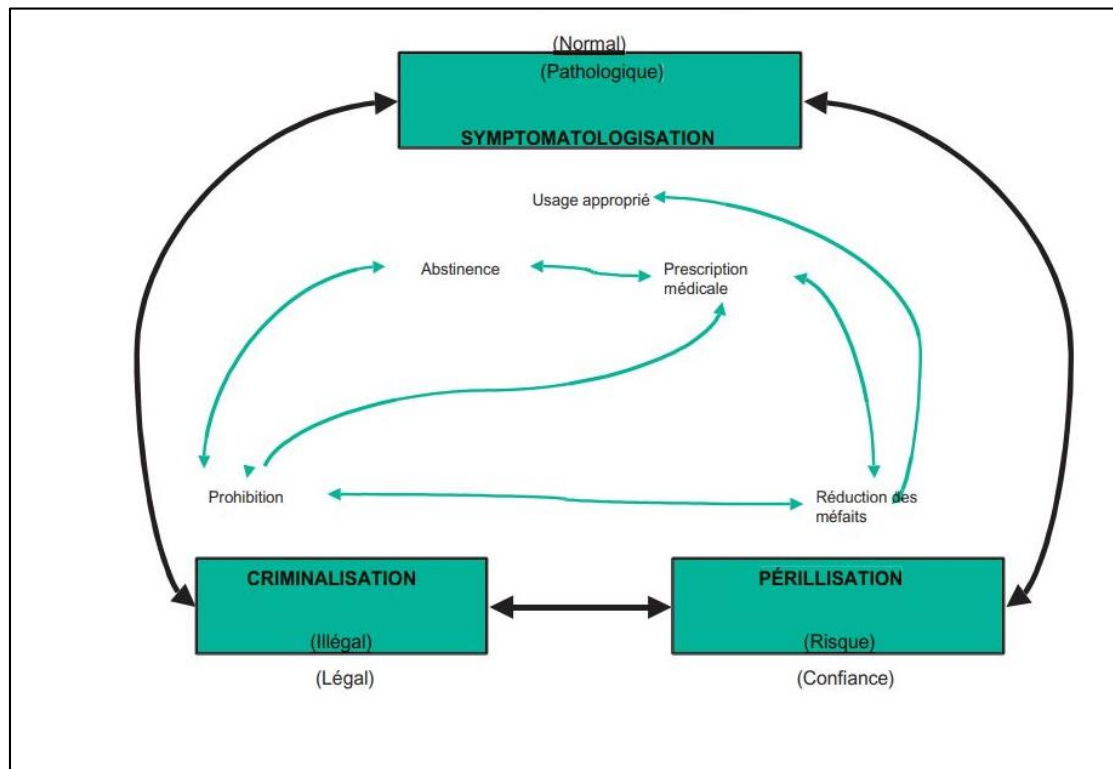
(Normal)
(Pathologique)
SYMPTOMATOLOGISATION

Usage approprié

Abstinence

Prescription médicale

Prohibition

Réduction des méfaits

CRIMINALISATION
(Illégal)
(Légal)

PÉRILLISATION
(Risque)
(Confiance)